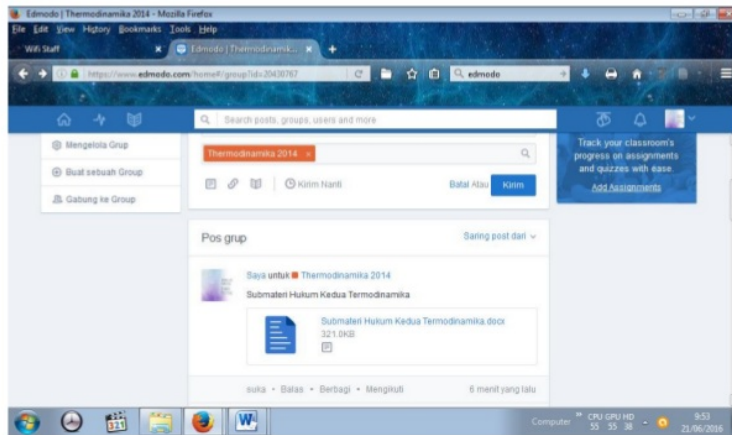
Edmodo | Thermodinamika 2014 - Mozilla Firefox

File Edit View History Bookmarks Tools Help

Wifi Staff

Edmodo | Thermodinamik...

https://www.edmodo.com/home#/group?id=20430767

edmodo

Search posts, groups, users and more

Mengelola Grup

Buat sebuah Group

Gabung ke Group

Thermodinamika 2014 ×

Kirim Nanti

Batal Atau

Kirim

Track your classroom's progress on assignments and quizzes with ease.

Add Assignments

Pos grup

Saring post dari

Saya untuk Thermodinamika 2014

Submateri Hukum Kedua Termodinamika

Submateri Hukum Kedua Termodinamika.docx

321.0KB

suka • Balas • Berbagi • Mengikuti

6 menit yang lalu

Computer

CPU GPU HD
55 55 38

9:53
21/06/2016